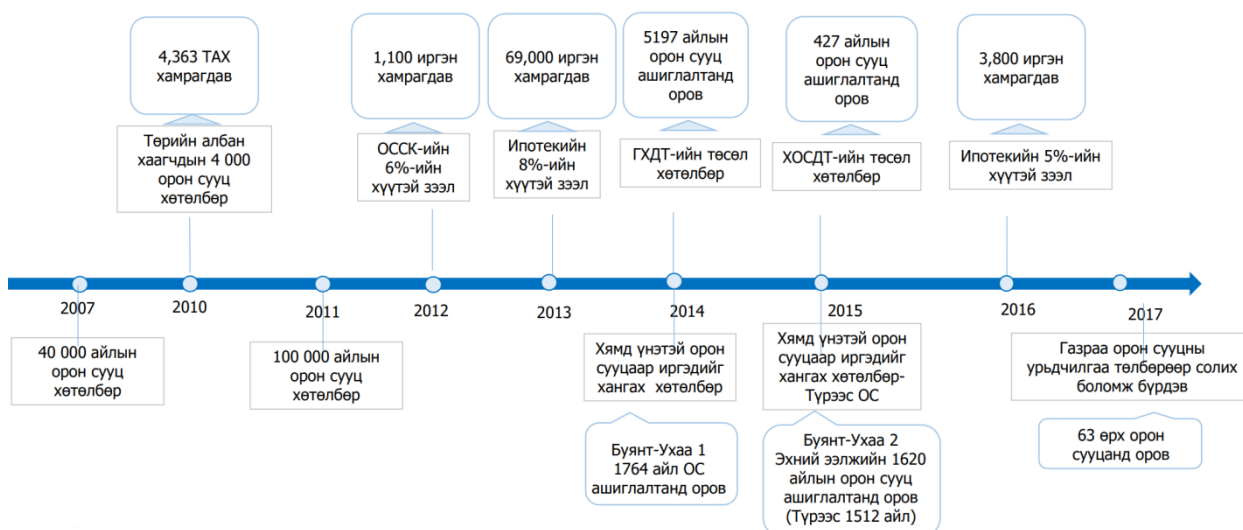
4,363 TAX хамрагдав

Төрийн албан хаагчдын 4 000 орон сууц хөтөлбөр

1,100 иргэн хамрагдав

ОССК-ийн 6%-ийн хүүтэй зээл

69,000 иргэн хамрагдав

Ипотекийн 8%-ийн хүүтэй зээл

5197 айлын орон сууц ашиглалтанд оров

ГХДТ-ийн төсөл хөтөлбөр

427 айлын орон сууц ашиглалтанд оров

ХОСДТ-ийн төсөл хөтөлбөр

3,800 иргэн хамрагдав

Ипотекийн 5%-ийн хүүтэй зээл

2007

2010

2011

2012

2013

2014

2015

2016

2017

40 000 айлын орон сууц хөтөлбөр

100 000 айлын орон сууц хөтөлбөр

Хямд үнэтэй орон сууцаар иргэдийг хангах хөтөлбөр

Буянт-Ухаа 1 1764 айл ОС ашиглалтанд оров

Хямд үнэтэй орон сууцаар иргэдийг хангах хөтөлбөр-Түрээс ОС

Буянт-Ухаа 2 Эхний ээлжийн 1620 айлын орон сууц ашиглалтанд оров (Түрээс 1512 айл)

Газраа орон сууцны урьдчилгаа төлбөрөөр солих боломж бүрдэв

63 өрх орон сууцанд оров